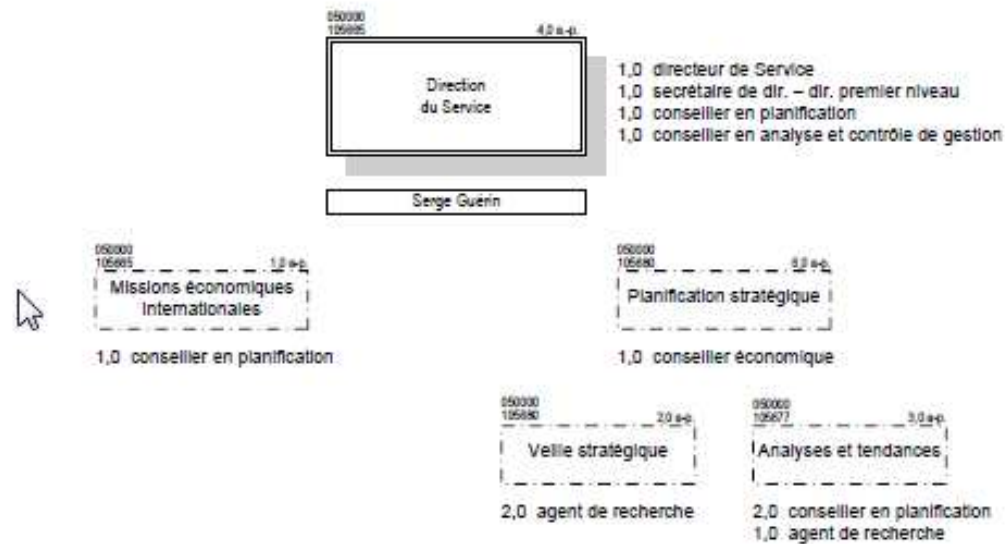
050000
105685
4,0 e.-p.

Direction du Service

1,0 directeur de Service
1,0 secrétaire de dir. – dir. premier niveau
1,0 conseiller en planification
1,0 conseiller en analyse et contrôle de gestion

Serge Guérin

050000
105685
1,0 e.-p.

Missions économiques internationales

1,0 conseiller en planification

050000
105680
6,0 e.-p.

Planification stratégique

1,0 conseiller économique

050000
105680
2,0 e.-p.

Veille stratégique

2,0 agent de recherche

050000
105677
3,0 e.-p.

Analyses et tendances

2,0 conseiller en planification
1,0 agent de recherche